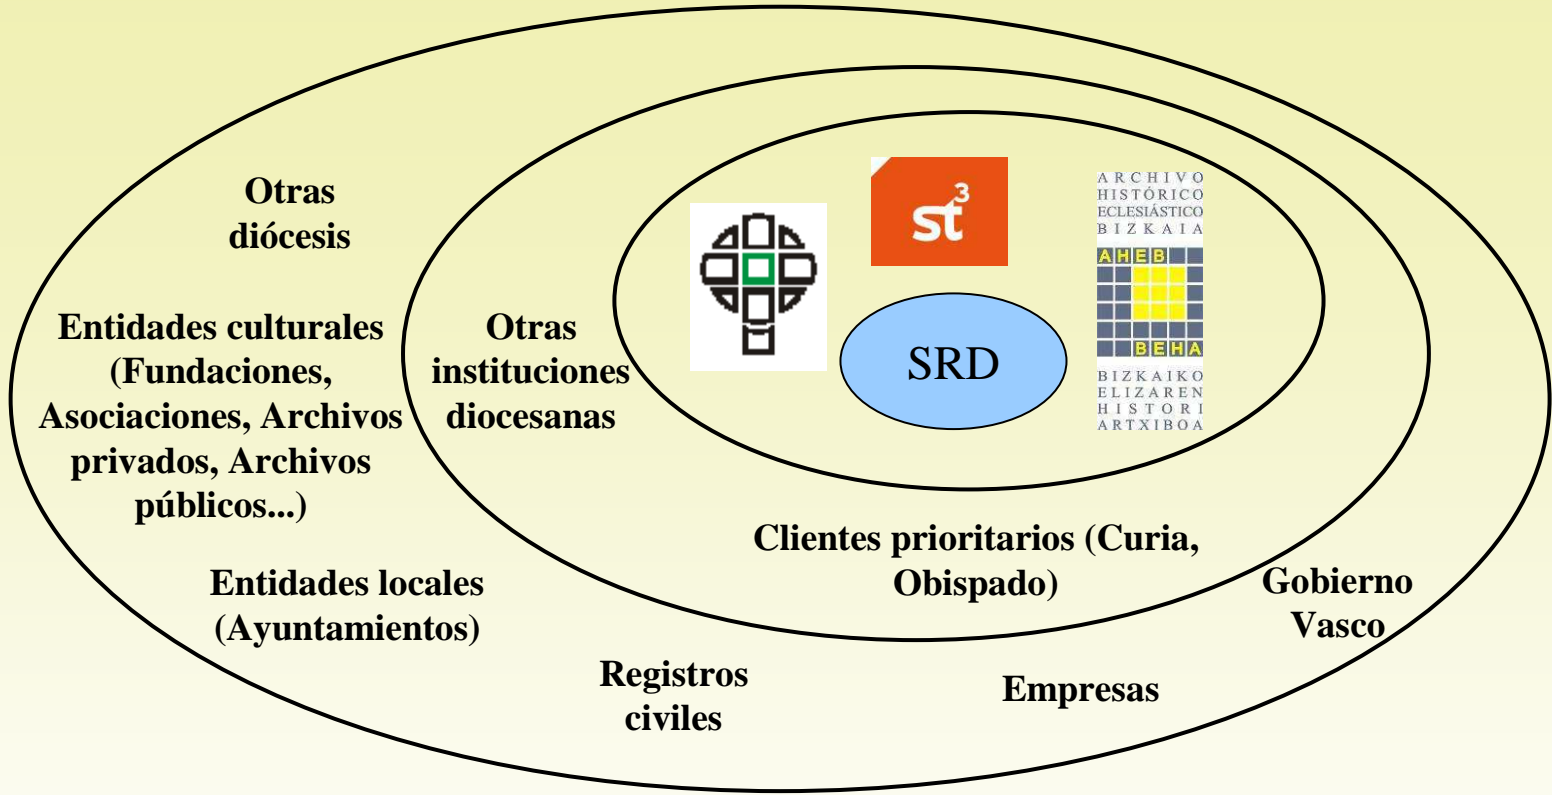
Otras diócesis

Entidades culturales (Fundaciones, Asociaciones, Archivos privados, Archivos públicos...)

Entidades locales (Ayuntamientos)

Registros civiles

Otras instituciones diocesanas

$st^3$

ARCHIVO HISTÓRICO ECLESIÁSTICO BIZKAIA

AHEB

BEHA

BIZKAIKO ELIZAREN HISTORI ARTXIBOA

SRD

Clientes prioritarios (Curia, Obispado)

Gobierno Vasco

Empresas